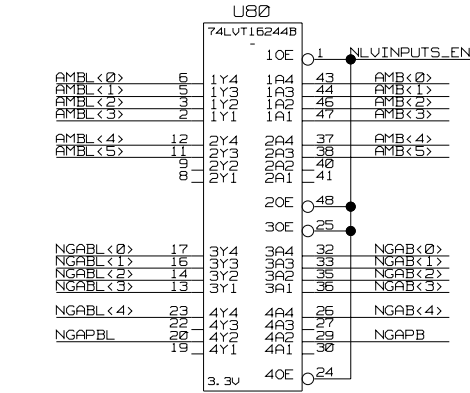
U8Ø

74LVT16244B

-

1OE 1 NLVINPUTS_EN

AMBL<Ø> 6 1Y4 1A4 43 AMB<Ø>
AMBL<1> 5 1Y3 1A3 44 AMB<1>
AMBL<2> 3 1Y2 1A2 46 AMB<2>
AMBL<3> 2 1Y1 1A1 47 AMB<3>

AMBL<4> 12 2Y4 2A4 37 AMB<4>
AMBL<5> 11 2Y3 2A3 38 AMB<5>
9 2Y2 2A2 40
8 2Y1 2A1 41

2OE 48

3OE 25

NGABL<Ø> 17 3Y4 3A4 32 NGAB<Ø>
NGABL<1> 16 3Y3 3A3 33 NGAB<1>
NGABL<2> 14 3Y2 3A2 35 NGAB<2>
NGABL<3> 13 3Y1 3A1 36 NGAB<3>

NGABL<4> 23 4Y4 4A4 26 NGAB<4>
22 4Y3 4A3 27
NGAPBL 20 4Y2 4A2 29 NGAPB
19 4Y1 4A1 30

3.3V 4OE 24